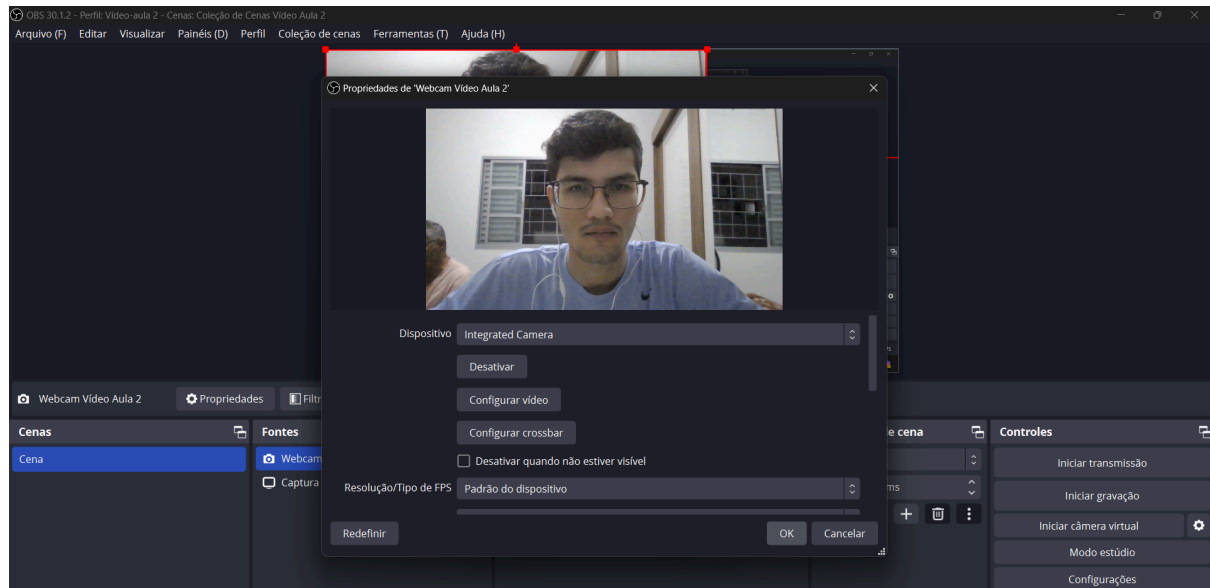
OBS 30.1.2 - Perfil: Vídeo-aula 2 - Cenas: Coleção de Cenas Vídeo Aula 2

Arquivo (F) Editar Visualizar Painéis (D) Perfil Coleção de cenas Ferramentas (T) Ajuda (H)

Propriedades de 'Webcam Vídeo Aula 2'

Dispositivo Integrated Camera

Desativar

Configurar vídeo

Configurar crossbar

Desativar quando não estiver visível

Resolução/Tipo de FPS Padrão do dispositivo

Redefinir

OK Cancelar

Webcam Vídeo Aula 2 Propriedades Filtr

Cenas

Cena

Fontes

Webcam

Captura

e cena

ms

Controles

Iniciar transmissão

Iniciar gravação

Iniciar câmera virtual

Modo estúdio

Configurações